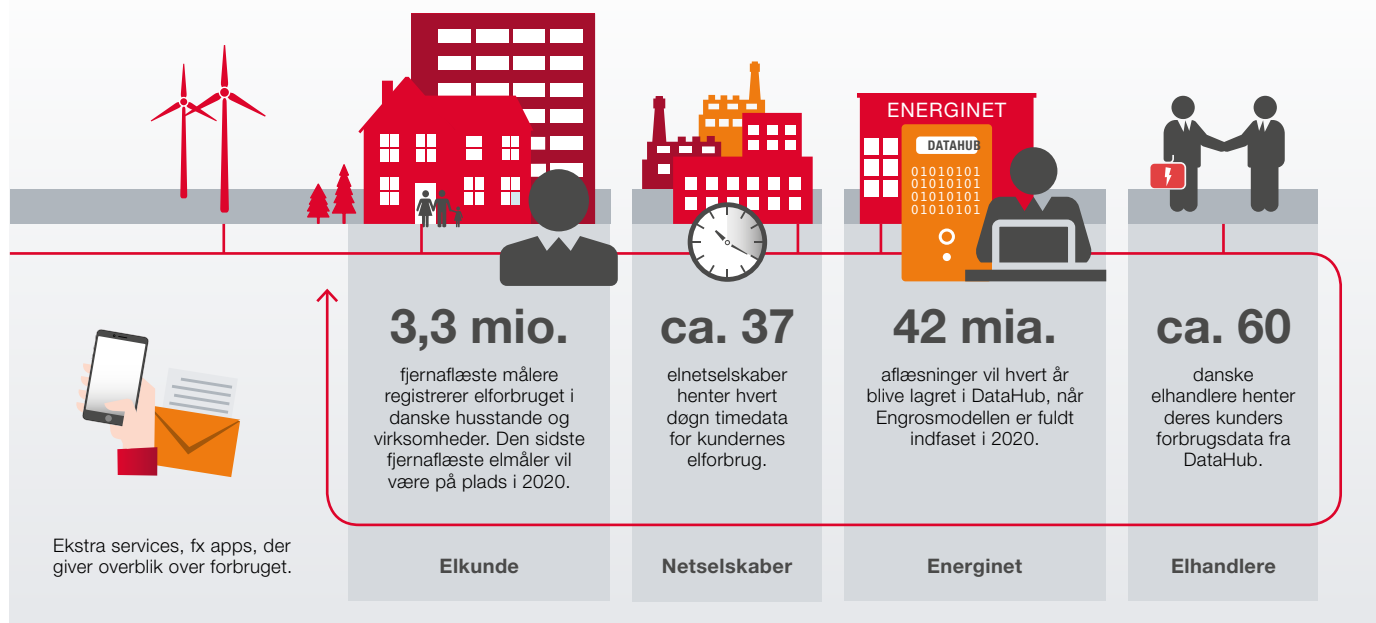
ENERGINET

DATAHUB

01010101
01010101
01010101
01010101

3,3 mio.

fjernaflæste målere registrerer elforbruget i danske husstande og virksomheder. Den sidste fjernaflæste elmåler vil være på plads i 2020.

ca. 37

elnetselskaber henter hvert døgn timedata for kundernes elforbrug.

42 mia.

aflæsninger vil hvert år blive lagret i DataHub, når Engrosmodellen er fuldt indfaset i 2020.

ca. 60

danske elhandlere henter deres kunders forbrugsdata fra DataHub.

Ekstra services, fx apps, der giver overblik over forbruget.

Elkunde

Netselskaber

Energinet

Elhandlere